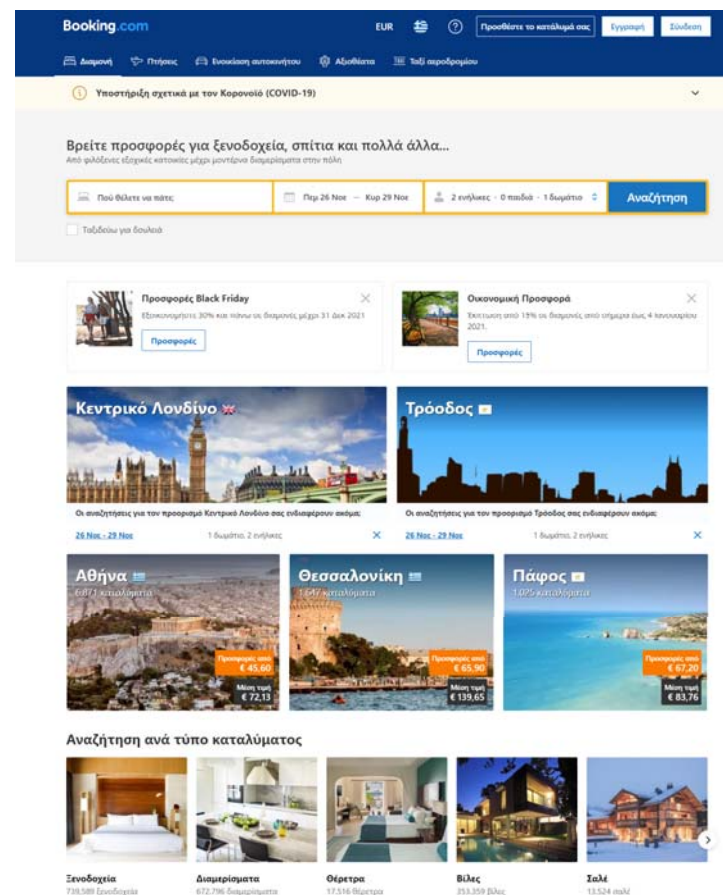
Booking.com

EUR

Προσθέστε το κατάλυμά σας

Εγγραφή

Σύνδεση

Διαμονή

Πτήσεις

Ενοικίαση αυτοκινήτου

Αξιοθέατα

Ταξί αεροδρομίου

Υποστήριξη σχετικά με τον Κορονοϊό (COVID-19)

Βρείτε προσφορές για ξενοδοχεία, σπίτια και πολλά άλλα...

Από φιλόξενες εξοχικές κατοικίες μέχρι μοντέρνα διαμερίσματα στην πόλη

Πού θέλετε να πάτε;

Πεμ 26 Νοε — Κυρ 29 Νοε

2 ενήλικες · 0 παιδιά · 1 δωμάτιο

Αναζήτηση

Ταξιδεύω για δουλειά

Προσφορές Black Friday

Εξοικονομήστε 30% και πάνω σε διαμονές μέχρι 31 Δεκ 2021

Προσφορές

Οικονομική Προσφορά

Έκπτωση από 15% σε διαμονές από σήμερα έως 4 Ιανουαρίου 2021.

Προσφορές

Κεντρικό Λονδίνο

Οι αναζητήσεις για τον προορισμό Κεντρικό Λονδίνο σας ενδιαφέρουν ακόμα;

26 Νοε - 29 Νοε

1 δωμάτιο, 2 ενήλικες

Τρόοδος

Οι αναζητήσεις για τον προορισμό Τρόοδος σας ενδιαφέρουν ακόμα;

26 Νοε - 29 Νοε

1 δωμάτιο, 2 ενήλικες

Αθήνα

6.871 καταλύματα

Προσφορές από € 45,60

Μέση τιμή € 72,13

Θεσσαλονίκη

1.647 καταλύματα

Προσφορές από € 65,90

Μέση τιμή € 139,65

Πάφος

1.075 καταλύματα

Προσφορές από € 67,20

Μέση τιμή € 83,76

Αναζήτηση ανά τύπο καταλύματος

Ξενοδοχεία
739.589 ξενοδοχεία

Διαμερίσματα
672.796 διαμερίσματα

Θέρετρα
17.516 θέρετρα

Βίλες
353.359 βίλες

Σαλέ
13.524 σαλέ